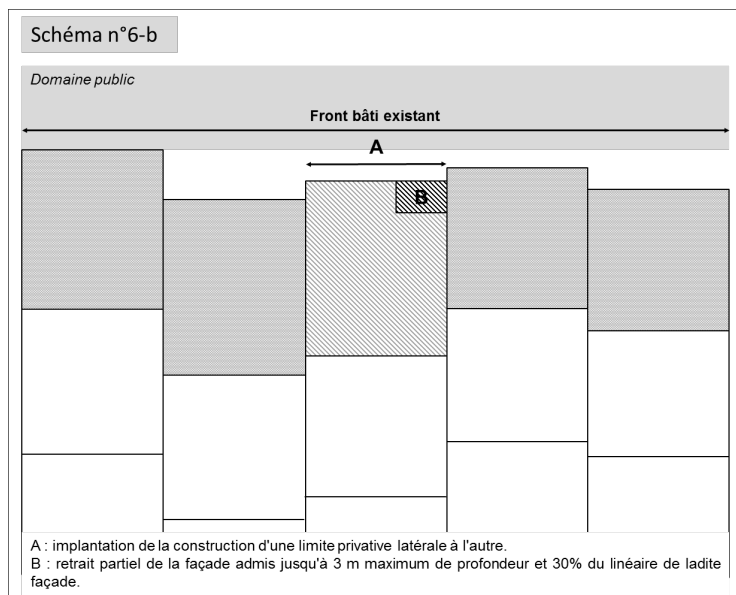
Schéma n°6-b

Domaine public

Front bâti existant

A

B

A : implantation de la construction d'une limite privative latérale à l'autre.
B : retrait partiel de la façade admis jusqu'à 3 m maximum de profondeur et 30% du linéaire de ladite façade.